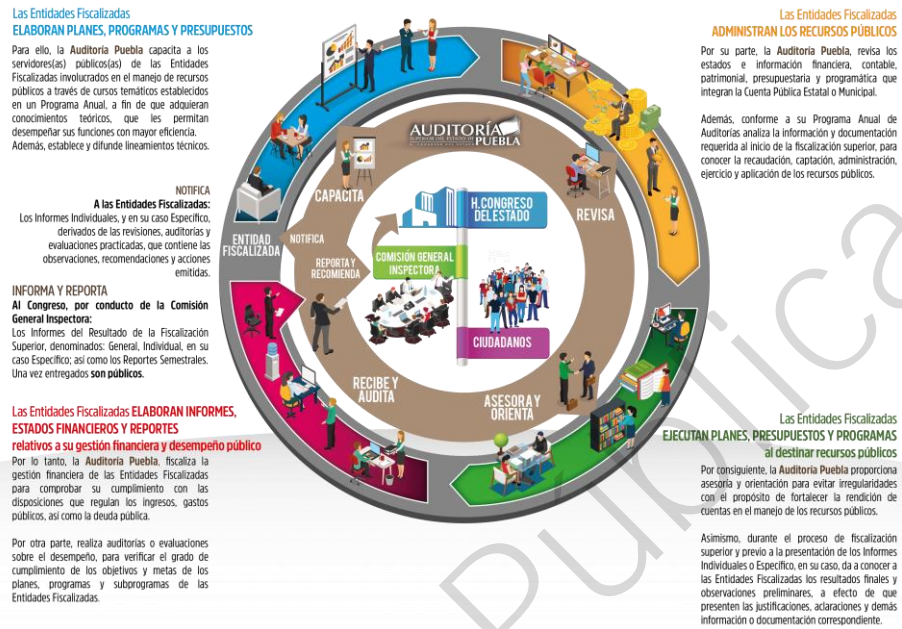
Las Entidades Fiscalizadas
ELABORAN PLANES, PROGRAMAS Y PRESUPUESTOS

Para ello, la Auditoría Puebla capacita a los servidores(as) públicos(as) de las Entidades Fiscalizadas involucrados en el manejo de recursos públicos a través de cursos temáticos establecidos en un Programa Anual, a fin de que adquieran conocimientos teóricos, que les permitan desempeñar sus funciones con mayor eficiencia. Además, establece y difunde lineamientos técnicos.

NOTIFICA
A las Entidades Fiscalizadas:
Los Informes Individuales, y en su caso Específico, derivados de las revisiones, auditorías y evaluaciones practicadas, que contiene las observaciones, recomendaciones y acciones emitidas.

INFORMA Y REPORTA
Al Congreso, por conducto de la Comisión General Inspectora:
Los Informes del Resultado de la Fiscalización Superior, denominados: General, Individual, en su caso Específico; así como los Reportes Semestrales. Una vez entregados son públicos.

Las Entidades Fiscalizadas ELABORAN INFORMES, ESTADOS FINANCIEROS Y REPORTES
relativos a su gestión financiera y desempeño público

Por lo tanto, la Auditoría Puebla, fiscaliza la gestión financiera de las Entidades Fiscalizadas para comprobar su cumplimiento con las disposiciones que regulan los ingresos, gastos públicos, así como la deuda pública.

Por otra parte, realiza auditorías o evaluaciones sobre el desempeño, para verificar el grado de cumplimiento de los objetivos y metas de los planes, programas y subprogramas de las Entidades Fiscalizadas.

AUDITORÍA PUEBLA
CAPACITA
REVISA
ENTIDAD FISCALIZADA
NOTIFICA
REPORTA Y RECOMIENDA
H. CONGRESO DEL ESTADO
COMISIÓN GENERAL INSPECTORA
CIUDADANOS
RECIBE Y AUDITA
ASESORA Y ORIENTA

Las Entidades Fiscalizadas
ADMINISTRAN LOS RECURSOS PÚBLICOS

Por su parte, la Auditoría Puebla, revisa los estados e información financiera, contable, patrimonial, presupuestaria y programática que integran la Cuenta Pública Estatal o Municipal.

Además, conforme a su Programa Anual de Auditorías analiza la información y documentación requerida al inicio de la fiscalización superior, para conocer la recaudación, captación, administración, ejercicio y aplicación de los recursos públicos.

Las Entidades Fiscalizadas
EJECUTAN PLANES, PRESUPUESTOS Y PROGRAMAS
al destinar recursos públicos

Por consiguiente, la Auditoría Puebla proporciona asesoría y orientación para evitar irregularidades con el propósito de fortalecer la rendición de cuentas en el manejo de los recursos públicos.

Asimismo, durante el proceso de fiscalización superior y previo a la presentación de los Informes Individuales o Específico, en su caso, da a conocer a las Entidades Fiscalizadas los resultados finales y observaciones preliminares, a efecto de que presenten las justificaciones, aclaraciones y demás información o documentación correspondiente.

Pública